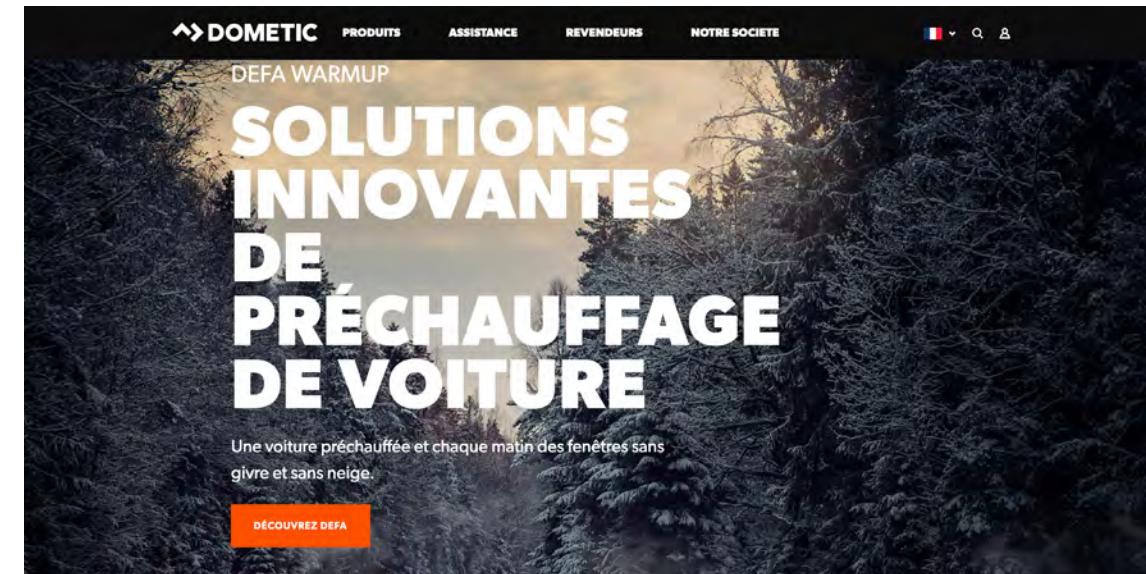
DOMETIC PRODUITS ASSISTANCE REVENDEURS NOTRE SOCIETE

DEFA WARMUP

SOLUTIONS INNOVANTES DE PRÉCHAUFFAGE DE VOITURE

Une voiture préchauffée et chaque matin des fenêtres sans givre et sans neige.

DÉCOUVREZ DEFA